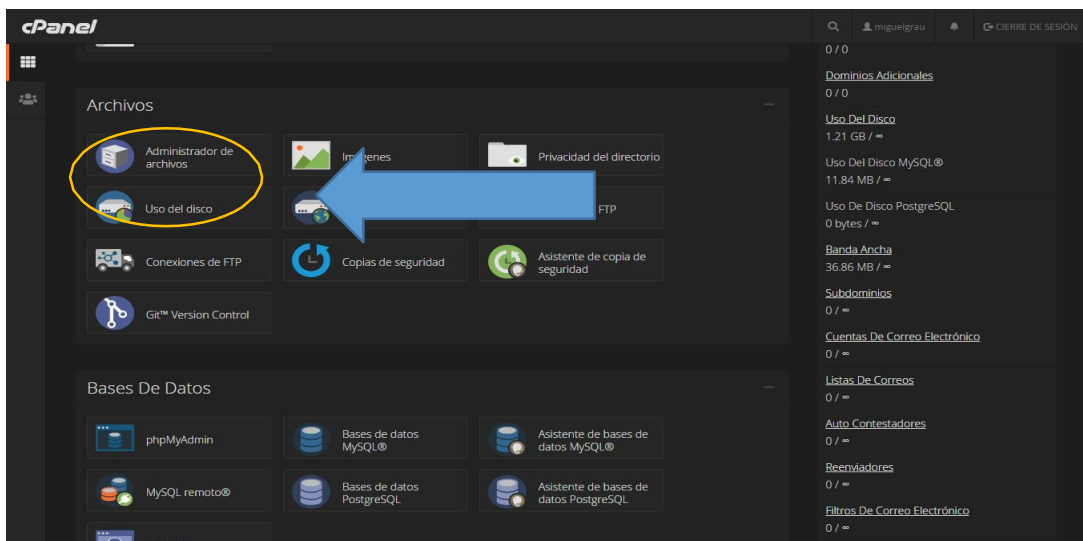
cPanel

miguelgrau

CIERRE DE SESIÓN

Archivos

Administrador de archivos

Imágenes

Privacidad del directorio

Uso del disco

FTP

Conexiones de FTP

Copias de seguridad

Asistente de copia de seguridad

Git™ Version Control

Bases De Datos

phpMyAdmin

Bases de datos MySQL®

Asistente de bases de datos MySQL®

MySQL remoto®

Bases de datos PostgreSQL

Asistente de bases de datos PostgreSQL

0 / 0

Dominios Adicionales
0 / 0

Uso Del Disco
1.21 GB / ∞

Uso Del Disco MySQL®
11.84 MB / ∞

Uso De Disco PostgreSQL
0 bytes / ∞

Banda Ancha
36.86 MB / ∞

Subdominios
0 / ∞

Cuentas De Correo Electrónico
0 / ∞

Listas De Correos
0 / ∞

Auto Contestadores
0 / ∞

Reenviadores
0 / ∞

Filtros De Correo Electrónico
0 / ∞